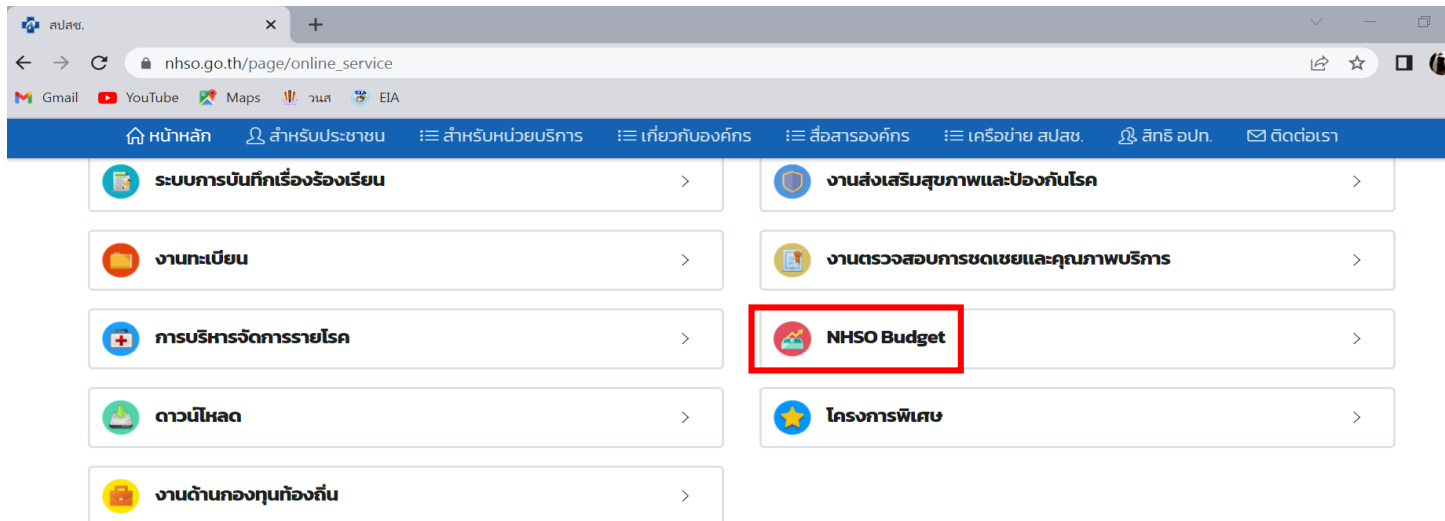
สปสช. ×  +

nhso.go.th/page/online_service

Gmail  YouTube  Maps  วนส  EIA

หน้าหลัก  สำหรับประชาชน  สำหรับหน่วยบริการ  เกี่ยวกับองค์กร  สื่อสารองค์กร  เครือข่าย สปสช.  สิทธิ อปท.  ติดต่อเรา

ระบบการบันทึกเรื่องร้องเรียน >

งานส่งเสริมสุขภาพและป้องกันโรค >

งานทะเบียน >

งานตรวจสอบการชดเชยและคุณภาพบริการ >

การบริหารจัดการรายโรค >

NHSO Budget >

ดาวน์โหลด >

โครงการพิเศษ >

งานด้านกองทุนท้องถิ่น >